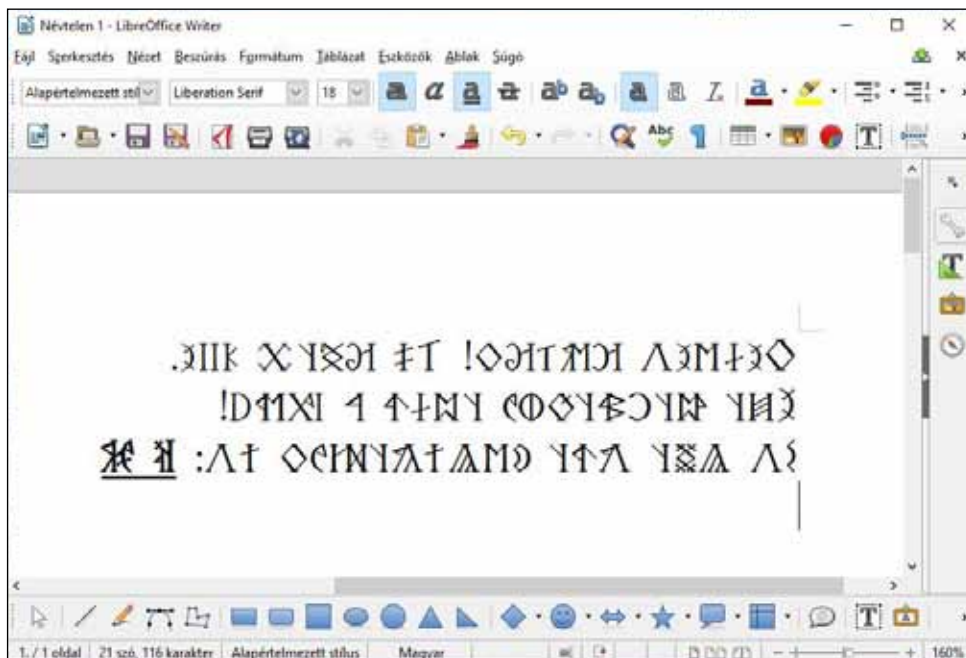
Névtelen 1 - LibreOffice Writer

Fájl Szerkesztés Nézet Beszúrás Formátum Táblázat Eszközök Ablak Súgó

Alapértelmezett stíl Liberation Serif 18

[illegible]

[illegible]

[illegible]

1 / 1 oldal 21 szó, 116 karakter Alapértelmezett stílus Magyar 160%